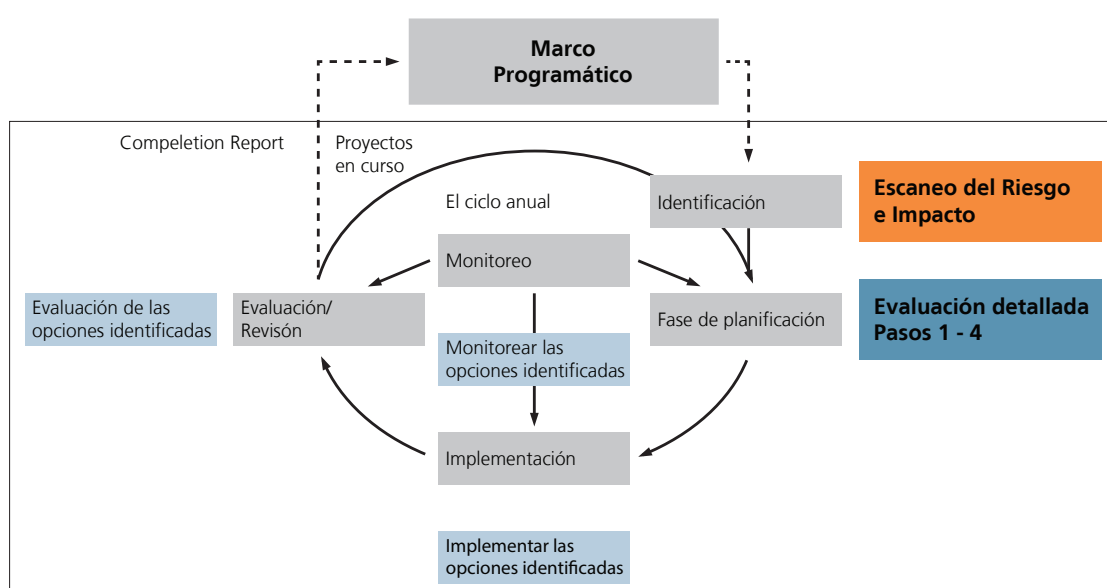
Marco Programático

Compeletion Report

Proyectos en curso

El ciclo anual

Identificación

Escaneo del Riesgo e Impacto

Monitoreo

Evaluación de las opciones identificadas

Evaluación/ Revisón

Fase de planificación

Evaluación detallada Pasos 1 - 4

Monitorear las opciones identificadas

Implementación

Implementar las opciones identificadas